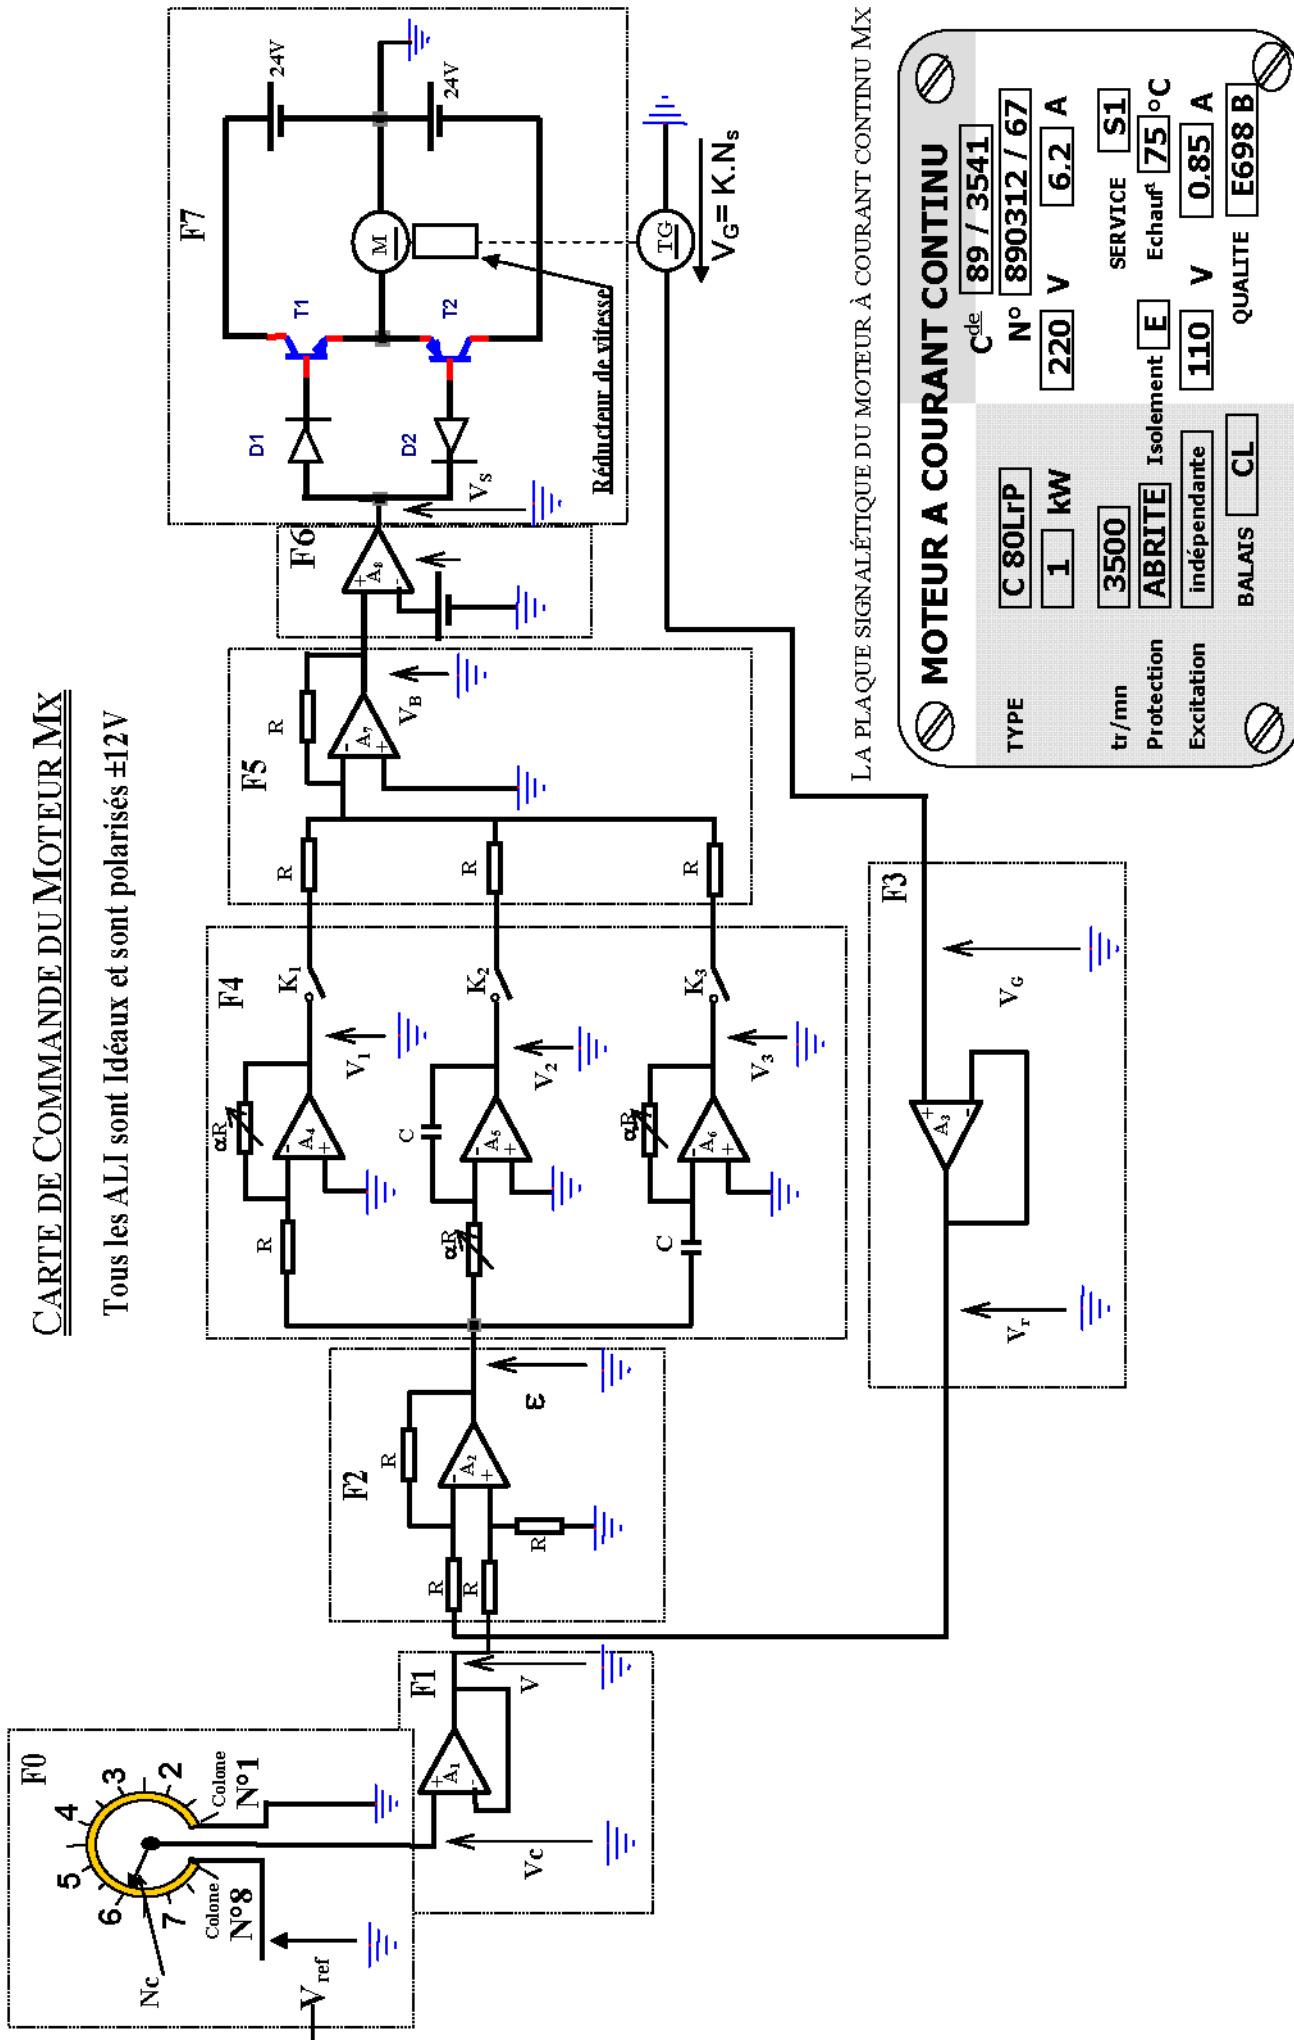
CARTE DE COMMANDE DU MOTEUR Mx

Tous les ALI sont Idéaux et sont polarisés ±12V

LA PLAQUE SIGNALÉTIQUE DU MOTEUR À COURANT CONTINU Mx

MOTEUR A COURANT CONTINU

| | | | |
|---|---|---|---|
| | | $C^{de}$ | 89 / 3541 |
| TYPE | C 80LrP | N° | 890312 / 67 |
| | 1 kW | 220 V | 6,2 A |
| tr/mn | 3500 | SERVICE | S1 |
| Protection | ABRITE | Isolement E | Echauft 75 °C |
| Excitation | indépendante | 110 V | 0,85 A |
| BALAIS | CL | QUALITE | E698 B |

F0 F1 F2 F3 F4 F5 F6 F7

1 2 3 4 5 6 7 Colone N°1 Colone N°8 Nc $V_{ref}$ Vc V ε $A_1$ $A_2$ $A_3$ $A_4$ $A_5$ $A_6$ $A_7$ $A_8$ R R R R R R R R R αR αR αR C C $K_1$ $K_2$ $K_3$ $V_1$ $V_2$ $V_3$ $V_B$ $V_S$ $V_G$ $V_r$ D1 D2 T1 T2 M TG 24V 24V Réducteur de vitesse $V_G = K.N_S$